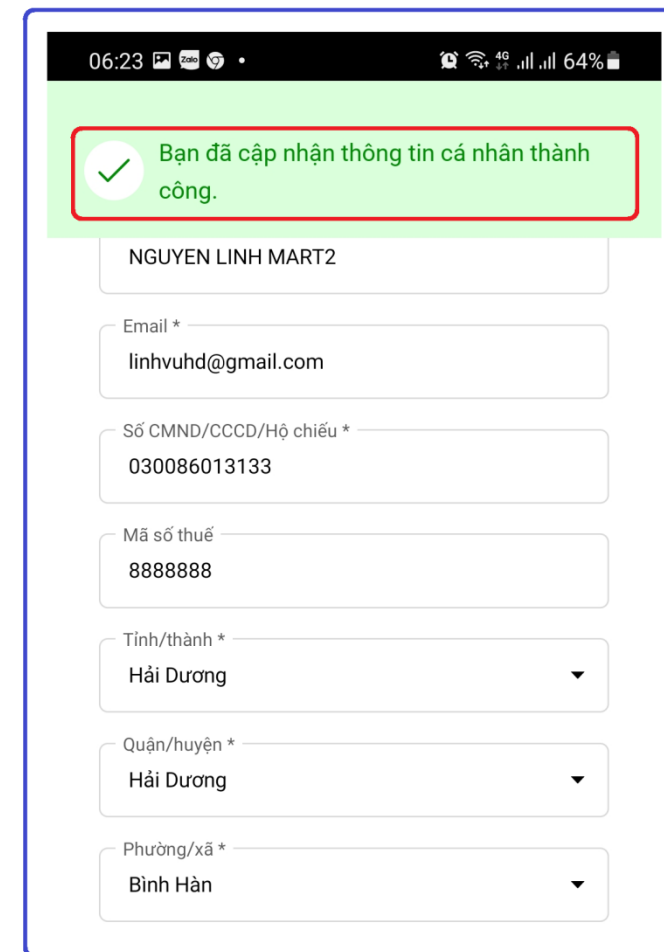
06:23 Zalo • 4G 64%

Bạn đã cập nhận thông tin cá nhân thành công.

NGUYEN LINH MART2

Email *
linhvuhd@gmail.com

Số CMND/CCCD/Hộ chiếu *
030086013133

Mã số thuế
8888888

Tỉnh/thành *
Hải Dương

Quận/huyện *
Hải Dương

Phường/xã *
Bình Hàn